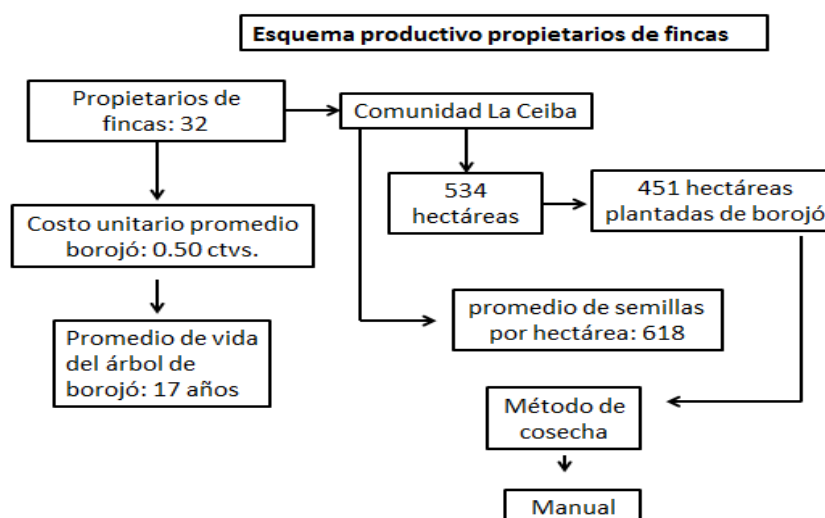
Esquema productivo propietarios de fincas

Propietarios de fincas: 32

Comunidad La Ceiba

534 hectáreas

451 hectáreas plantadas de borojó

Costo unitario promedio borojó: 0.50 ctvs.

promedio de semillas por hectárea: 618

Promedio de vida del árbol de borojó: 17 años

Método de cosecha

Manual